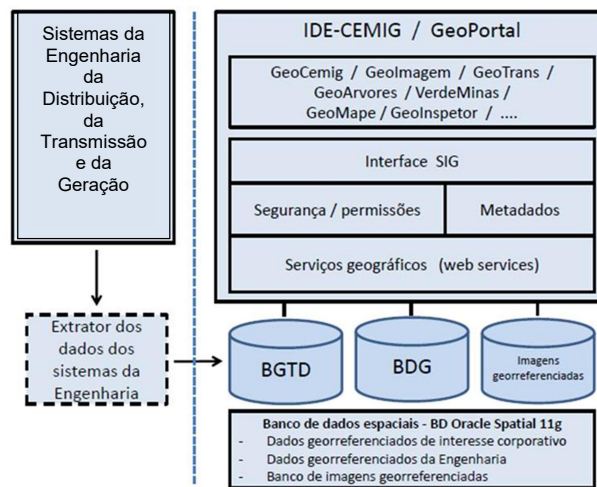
Sistemas da Engenharia da Distribuição, da Transmissão e da Geração

Extrator dos dados dos sistemas da Engenharia

IDE-CEMIG / GeoPortal

GeoCemig / GeoImagem / GeoTrans / GeoArvores / VerdeMinas / GeoMape / GeoInspetor / ....

Interface SIG

Segurança / permissões

Metadados

Serviços geográficos (web services)

BGTD

BDG

Imagens georreferenciadas

Banco de dados espaciais - BD Oracle Spatial 11g
- Dados georreferenciados de interesse corporativo
- Dados georreferenciados da Engenharia
- Banco de imagens georreferenciadas